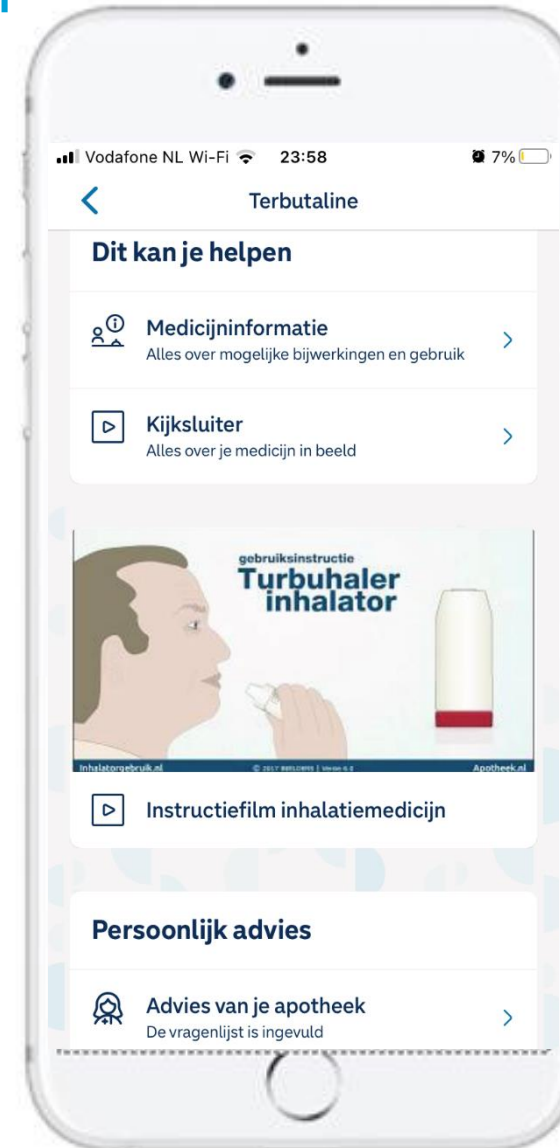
Vodafone NL Wi-Fi 23:58 7%

Terbutaline

Dit kan je helpen

Medicijninformatie
Alles over mogelijke bijwerkingen en gebruik

Kijksluiter
Alles over je medicijn in beeld

gebruiksinstructie
Turbuhaler inhalator

Inhalatorgebruik.nl © 2017 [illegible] Apotheek.nl

Instructiefilm inhalatiemedicijn

Persoonlijk advies

Advies van je apotheek
De vragenlijst is ingevuld